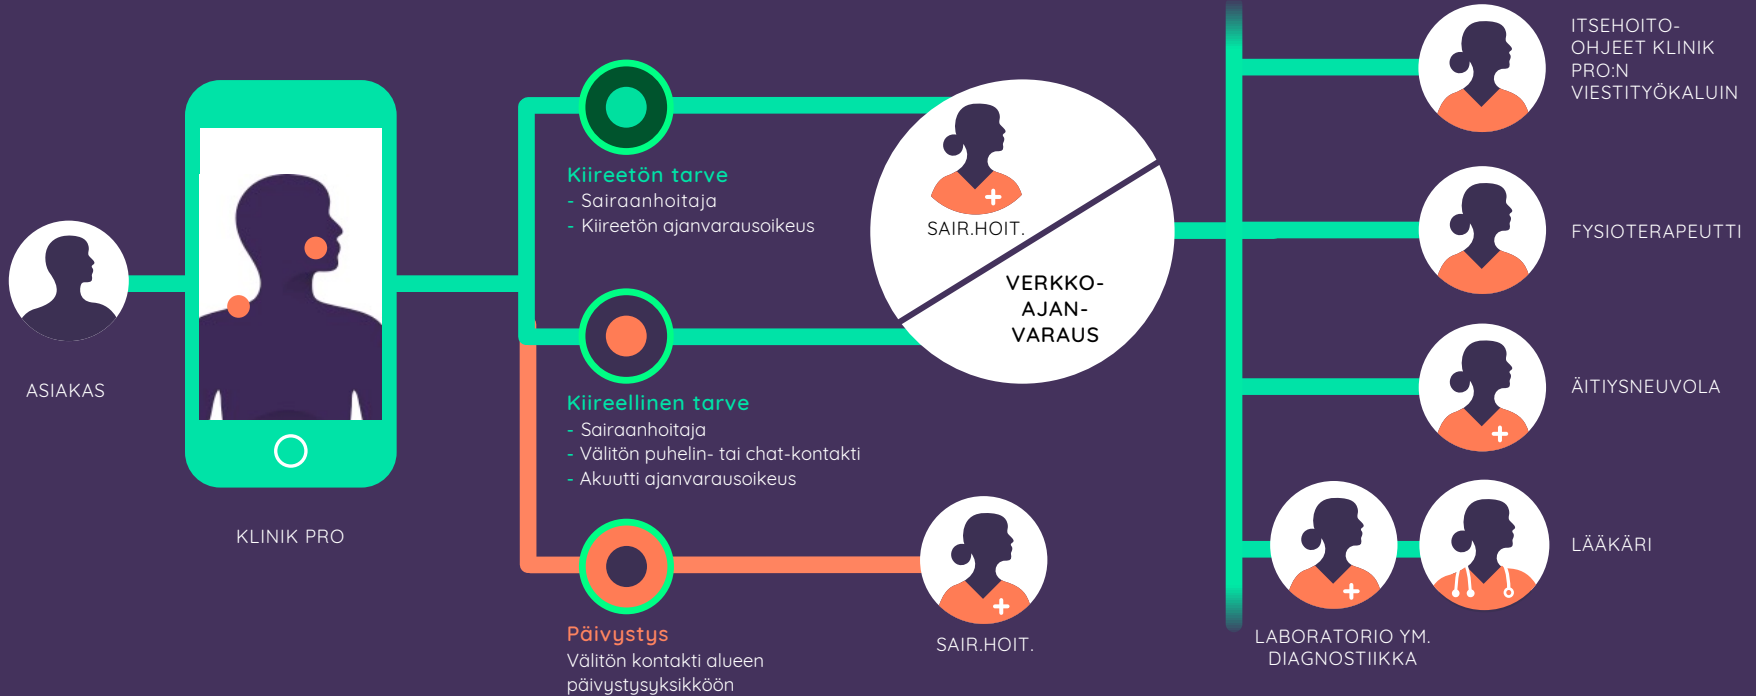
ASIAKAS

KLINIK PRO

Kiireetön tarve
- Sairaanhoitaja
- Kiireetön ajanvarausoikeus

Kiireellinen tarve
- Sairaanhoitaja
- Välitön puhelin- tai chat-kontakti
- Akuutti ajanvarausoikeus

Päivystys
Välitön kontakti alueen päivystysyksikköön

SAIR.HOIT.

VERKKO-AJAN-VARAUS

SAIR.HOIT.

ITSEHOITO-OHJEET KLINIK PRO:N VIESTITYÖKALUIN

FYSIOTERAPEUTTI

ÄITIYSNEUVOLA

LÄÄKÄRI

LABORATORIO YM. DIAGNOSTIIKKA